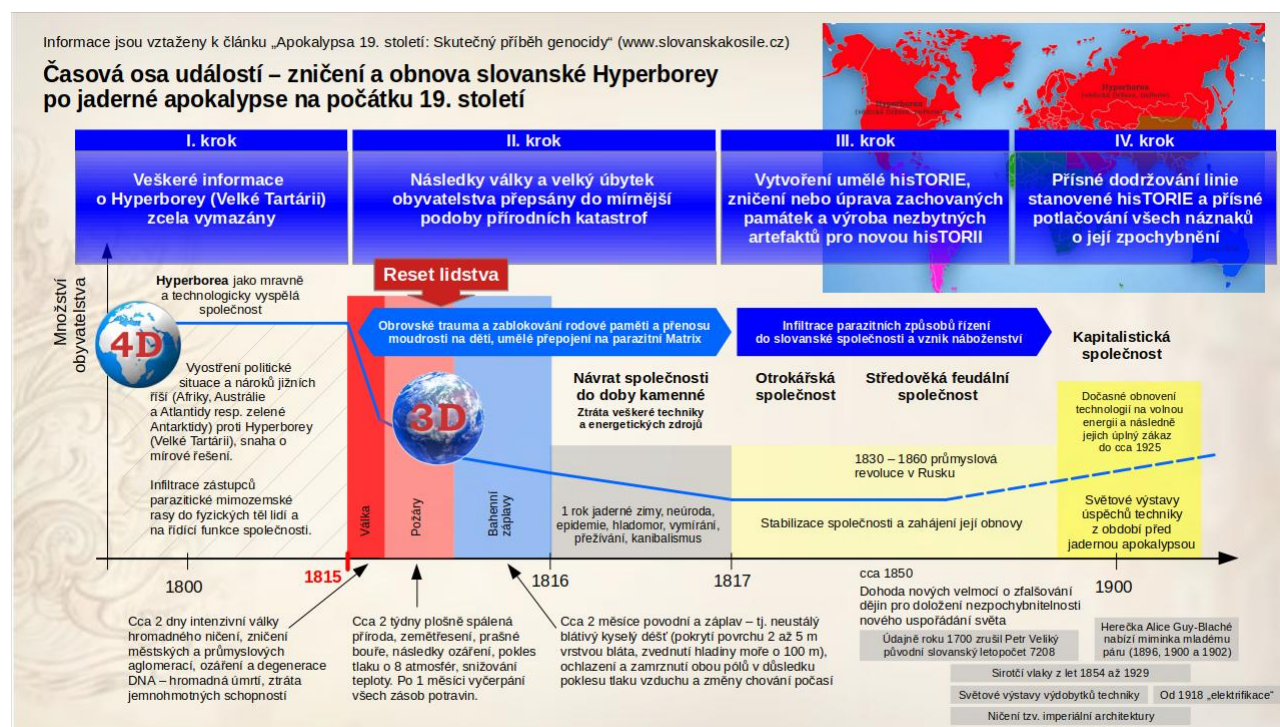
Informace jsou vztaženy k článku „Apokalypsa 19. století: Skutečný příběh genocidy“ (www.slovanskakosile.cz)

Časová osa událostí – zničení a obnova slovanské Hyperborey po jaderné apokalypse na počátku 19. století

Hyperborea
Hyperborea

I. krok
Veškeré informace o Hyperborey (Velké Tartárii) zcela vymazány

II. krok
Následky války a velký úbytek obyvatelstva přepsány do mírnější podoby přírodních katastrof

III. krok
Vytvoření umělé hisTORIE, zničení nebo úprava zachovaných památek a výroba nezbytných artefaktů pro novou hisTORII

IV. krok
Přísné dodržování linie stanovené hisTORIE a přísné potlačování všech náznaků o její zpochybnění

Množství obyvatelstva

Hyperborea jako mravně a technologicky vyspělá společnost

4D

Vyostření politické situace a nároků jižních říší (Afriky, Austrálie a Atlantidy resp. zelené Antarktidy) proti Hyperborey (Velké Tartárii), snaha o mírové řešení.

Infiltrace zástupců parazitické mimozemské rasy do fyzických těl lidí a na řídící funkce společnosti.

Reset lidstva

Obrovské trauma a zablokování rodové paměti a přenosu moudrosti na děti, umělé přepojení na parazitní Matrix

3D

Válka
Požáry
Bahenní záplavy

Návrat společnosti do doby kamenné
Ztráta veškeré techniky a energetických zdrojů

1 rok jaderné zimy, neúroda, epidemie, hladomor, vymírání, přežívání, kanibalismus

Infiltrace parazitních způsobů řízení do slovanské společnosti a vznik náboženství

Otrokářská společnost

Středověká feudální společnost

1830 – 1860 průmyslová revoluce v Rusku

Stabilizace společnosti a zahájení její obnovy

Kapitalistická společnost

Dočasné obnovení technologií na volnou energii a následně jejich úplný zákaz do cca 1925

Světové výstavy úspěchů techniky z období před jadernou apokalypsou

1800
1815
1816
1817
1900

Cca 2 dny intenzivní války hromadného ničení, zničení městských a průmyslových aglomerací, ozáření a degenerace DNA – hromadná úmrtí, ztráta jemnohmotných schopností

Cca 2 týdny plošně spálená příroda, zemětřesení, prašné bouře, následky ozáření, pokles tlaku o 8 atmosfér, snižování teploty. Po 1 měsíci vyčerpání všech zásob potravin.

Cca 2 měsíce povodní a záplav – tj. neustálý blátivý kyselý déšť (pokrytí povrchu 2 až 5 m vrstvou bláta, zvednutí hladiny moře o 100 m), ochlazení a zamrznutí obou pólů v důsledku poklesu tlaku vzduchu a změny chování počasí

cca 1850
Dohoda nových velmocí o zfalšování dějin pro doložení nezpochybnitelnosti nového uspořádání světa

Údajně roku 1700 zrušil Petr Veliký původní slovanský letopočet 7208

Herečka Alice Guy-Blaché nabízí miminka mladému páru (1896, 1900 a 1902)

Sirotčí vlaky z let 1854 až 1929

Světové výstavy výdobytků techniky

Od 1918 „elektrifikace“

Ničení tzv. imperiální architektury